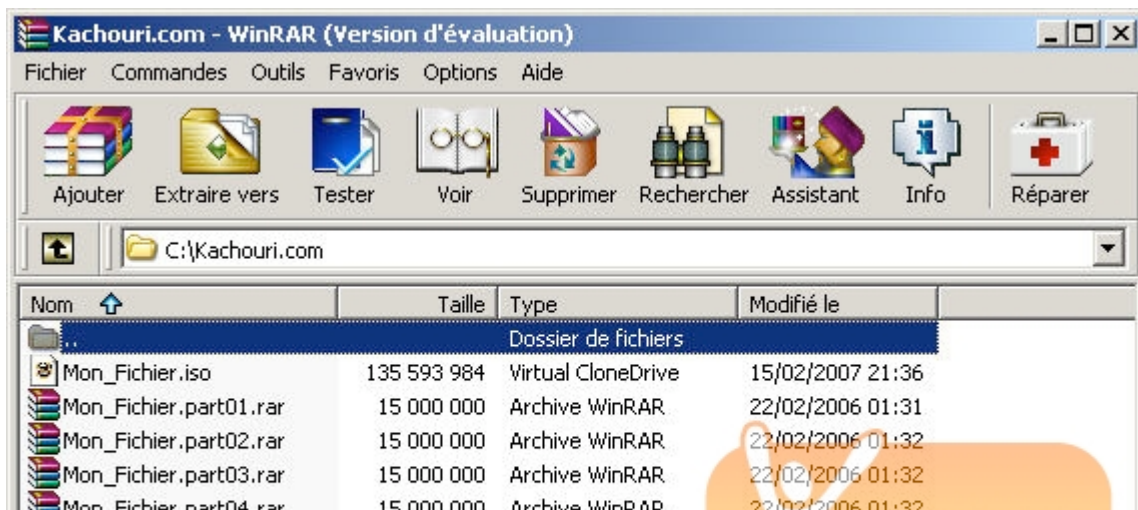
Kachouri.com - WinRAR (Version d'évaluation)

Fichier Commandes Outils Favoris Options Aide

Ajouter Extraire vers Tester Voir Supprimer Rechercher Assistant Info Réparer

C:\Kachouri.com

| Nom | Taille | Type | Modifié le |
|---|---|---|---|
| .. | | Dossier de fichiers | |
| Mon_Fichier.iso | 135 593 984 | Virtual CloneDrive | 15/02/2007 21:36 |
| Mon_Fichier.part01.rar | 15 000 000 | Archive WinRAR | 22/02/2006 01:31 |
| Mon_Fichier.part02.rar | 15 000 000 | Archive WinRAR | 22/02/2006 01:32 |
| Mon_Fichier.part03.rar | 15 000 000 | Archive WinRAR | 22/02/2006 01:32 |
| Mon_Fichier.part04.rar | 15 000 000 | Archive WinRAR | 22/02/2006 01:32 |